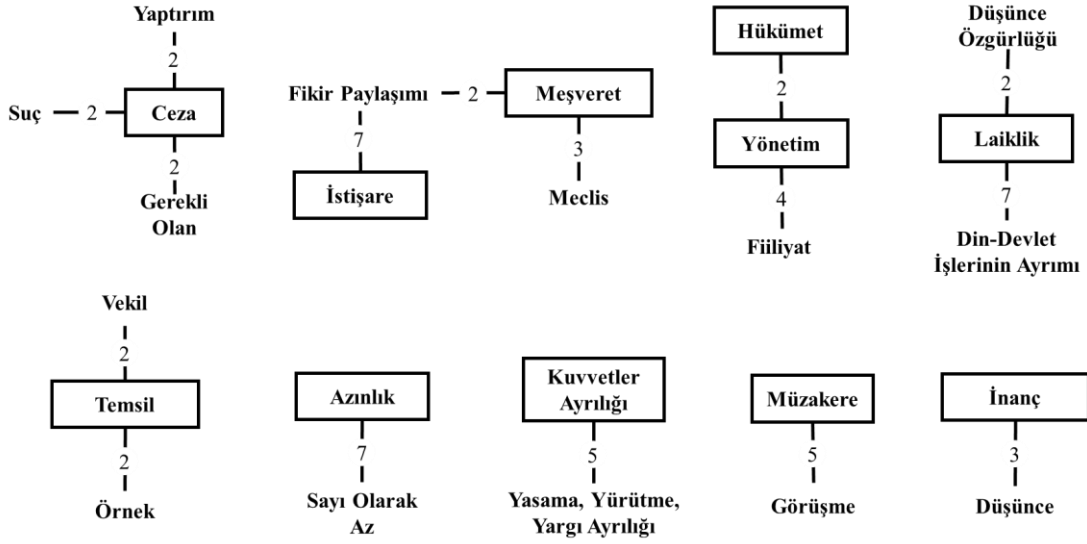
Yaptırım
2
Suç — 2 — Ceza
2
Gerekli Olan

Fikir Paylaşımı — 2 — Meşveret
7
İstişare
3
Meclis

Hükümet
2
Yönetim
4
Fiiliyat

Düşünce Özgürlüğü
2
Laiklik
7
Din-Devlet İşlerinin Ayrımı

Vekil
2
Temsil
2
Örnek

Azınlık
7
Sayı Olarak Az

Kuvvetler Ayrılığı
5
Yasama, Yürütme, Yargı Ayrılığı

Müzakere
5
Görüşme

İnanç
3
Düşünce